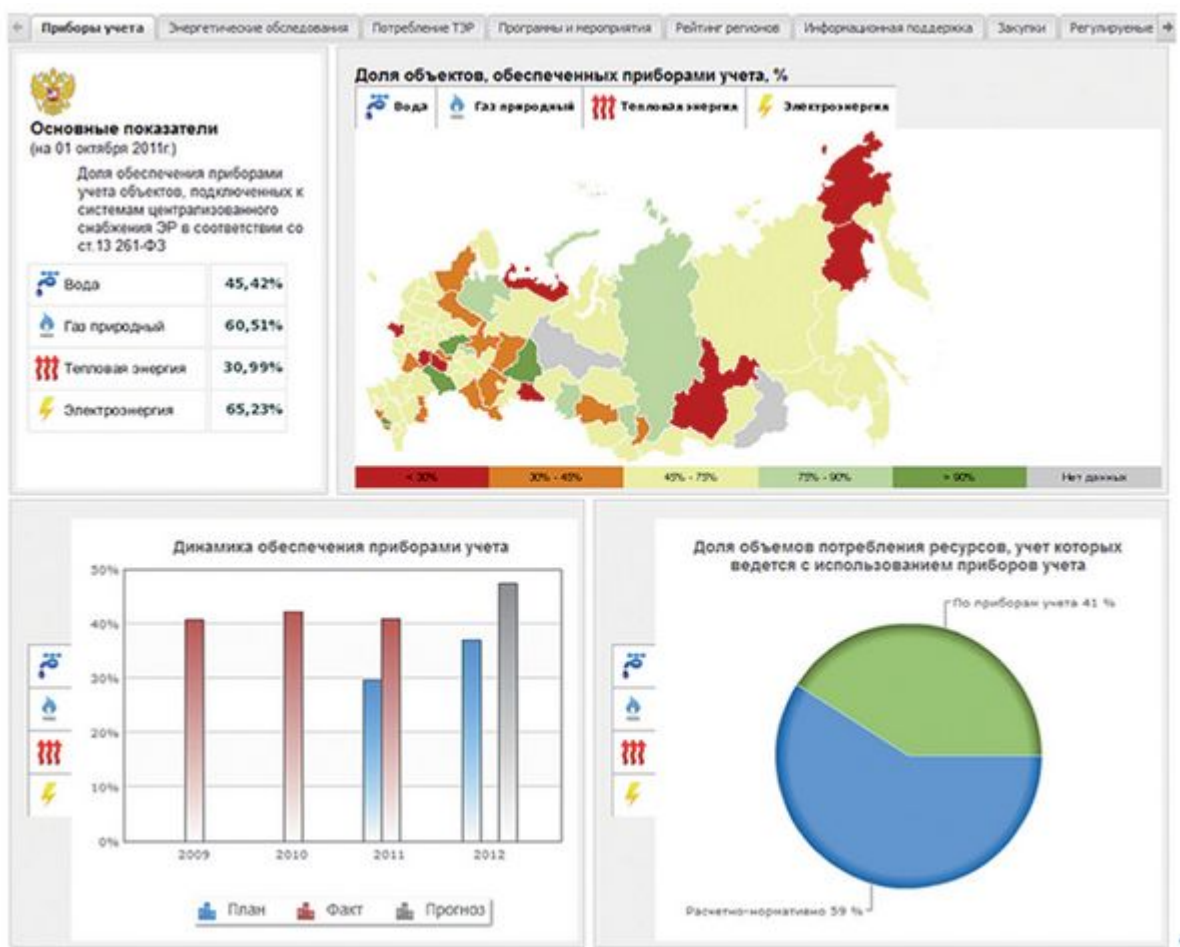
Приборы учета | Энергетические обследования | Потребление ТЭР | Программы и мероприятия | Рейтинг регионов | Информационная поддержка | Закупки | Регулируемые

Основные показатели
(на 01 октября 2011г.)

Доля обеспечения приборами учета объектов, подключенных к системам централизованного снабжения ЭР в соответствии со ст.13 261-ФЗ

| | |
|---|---|
| Вода | 45,42% |
| Газ природный | 60,51% |
| Тепловая энергия | 30,99% |
| Электроэнергия | 65,23% |

Доля объектов, обеспеченных приборами учета, %

Вода | Газ природный | Тепловая энергия | Электроэнергия

< 30% | 30% - 45% | 45% - 75% | 75% - 90% | > 90% | Нет данных

Динамика обеспечения приборами учета

50%
40%
30%
20%
10%
0%

2009 2010 2011 2012

План Факт Прогноз

Доля объемов потребления ресурсов, учет которых ведется с использованием приборов учета

По приборам учета 41 %

Расчетно-нормативно 59 %